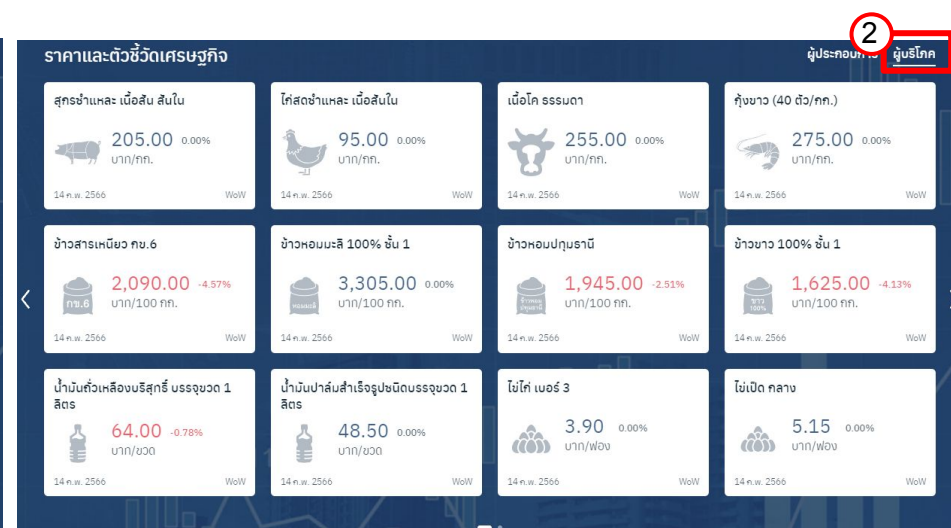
ราคาและตัวชี้วัดเศรษฐกิจ

2

ผู้ประกอบการ ผู้บริโภค

สุกรชำแหละ เนื้อสัน สันใน
205.00 0.00%
บาท/กก.
14 ก.พ. 2566 WoW

ไก่สดชำแหละ เนื้อสันใน
95.00 0.00%
บาท/กก.
14 ก.พ. 2566 WoW

เนื้อโค ธรรมดา
255.00 0.00%
บาท/กก.
14 ก.พ. 2566 WoW

กุ้งขาว (40 ตัว/กก.)
275.00 0.00%
บาท/กก.
14 ก.พ. 2566 WoW

ข้าวสารเหนียว กข.6
กข.6
2,090.00 -4.57%
บาท/100 กก.
14 ก.พ. 2566 WoW

ข้าวหอมมะลิ 100% ชั้น 1
หอมมะลิ
3,305.00 0.00%
บาท/100 กก.
14 ก.พ. 2566 WoW

ข้าวหอมปทุมธานี
ข้าวหอมปทุมธานี
1,945.00 -2.51%
บาท/100 กก.
14 ก.พ. 2566 WoW

ข้าวขาว 100% ชั้น 1
ขาว 100%
1,625.00 -4.13%
บาท/100 กก.
14 ก.พ. 2566 WoW

น้ำมันถั่วเหลืองบริสุทธิ์ บรรจุขวด 1 ลิตร
64.00 -0.78%
บาท/ขวด
14 ก.พ. 2566 WoW

น้ำมันปาล์มสำเร็จรูปชนิดบรรจุขวด 1 ลิตร
48.50 0.00%
บาท/ขวด
14 ก.พ. 2566 WoW

ไข่ไก่ เบอร์ 3
3.90 0.00%
บาท/ฟอง
14 ก.พ. 2566 WoW

ไข่เป็ด กลาง
5.15 0.00%
บาท/ฟอง
14 ก.พ. 2566 WoW